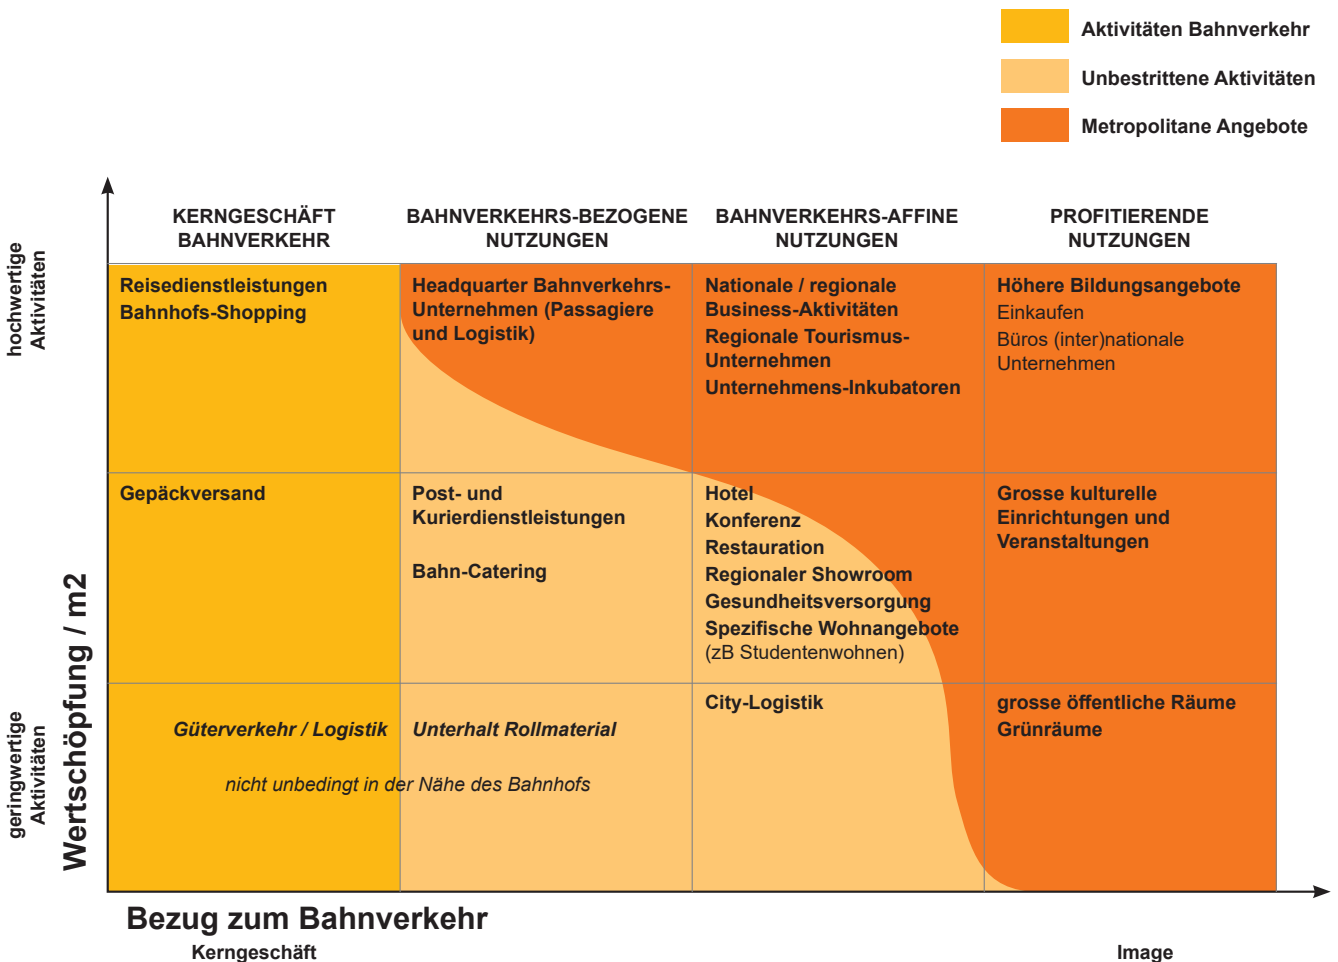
Aktivitäten Bahnverkehr
Unbestrittene Aktivitäten
Metropolitane Angebote

hochwertige Aktivitäten

geringwertige Aktivitäten

Wertschöpfung / m2

| KERNGESCHÄFT BAHNVERKEHR | BAHNVERKEHRS-BEZOGENE NUTZUNGEN | BAHNVERKEHRS-AFFINE NUTZUNGEN | PROFITIERENDE NUTZUNGEN |
|---|---|---|---|
| Reisedienstleistungen Bahnhofs-Shopping | Headquarter Bahnverkehrs-Unternehmen (Passagiere und Logistik) | Nationale / regionale Business-Aktivitäten Regionale Tourismus-Unternehmen Unternehmens-Inkubatoren | Höhere Bildungsangebote Einkaufen Büros (inter)nationale Unternehmen |
| Gepäckversand | Post- und Kurierdienstleistungen Bahn-Catering | Hotel Konferenz Restauration Regionaler Showroom Gesundheitsversorgung Spezifische Wohnangebote (zB Studentenwohnen) | Grosse kulturelle Einrichtungen und Veranstaltungen |
| Güterverkehr / Logistik | Unterhalt Rollmaterial | City-Logistik | grosse öffentliche Räume Grünräume |

nicht unbedingt in der Nähe des Bahnhofs

Bezug zum Bahnverkehr
Kerngeschäft
Image